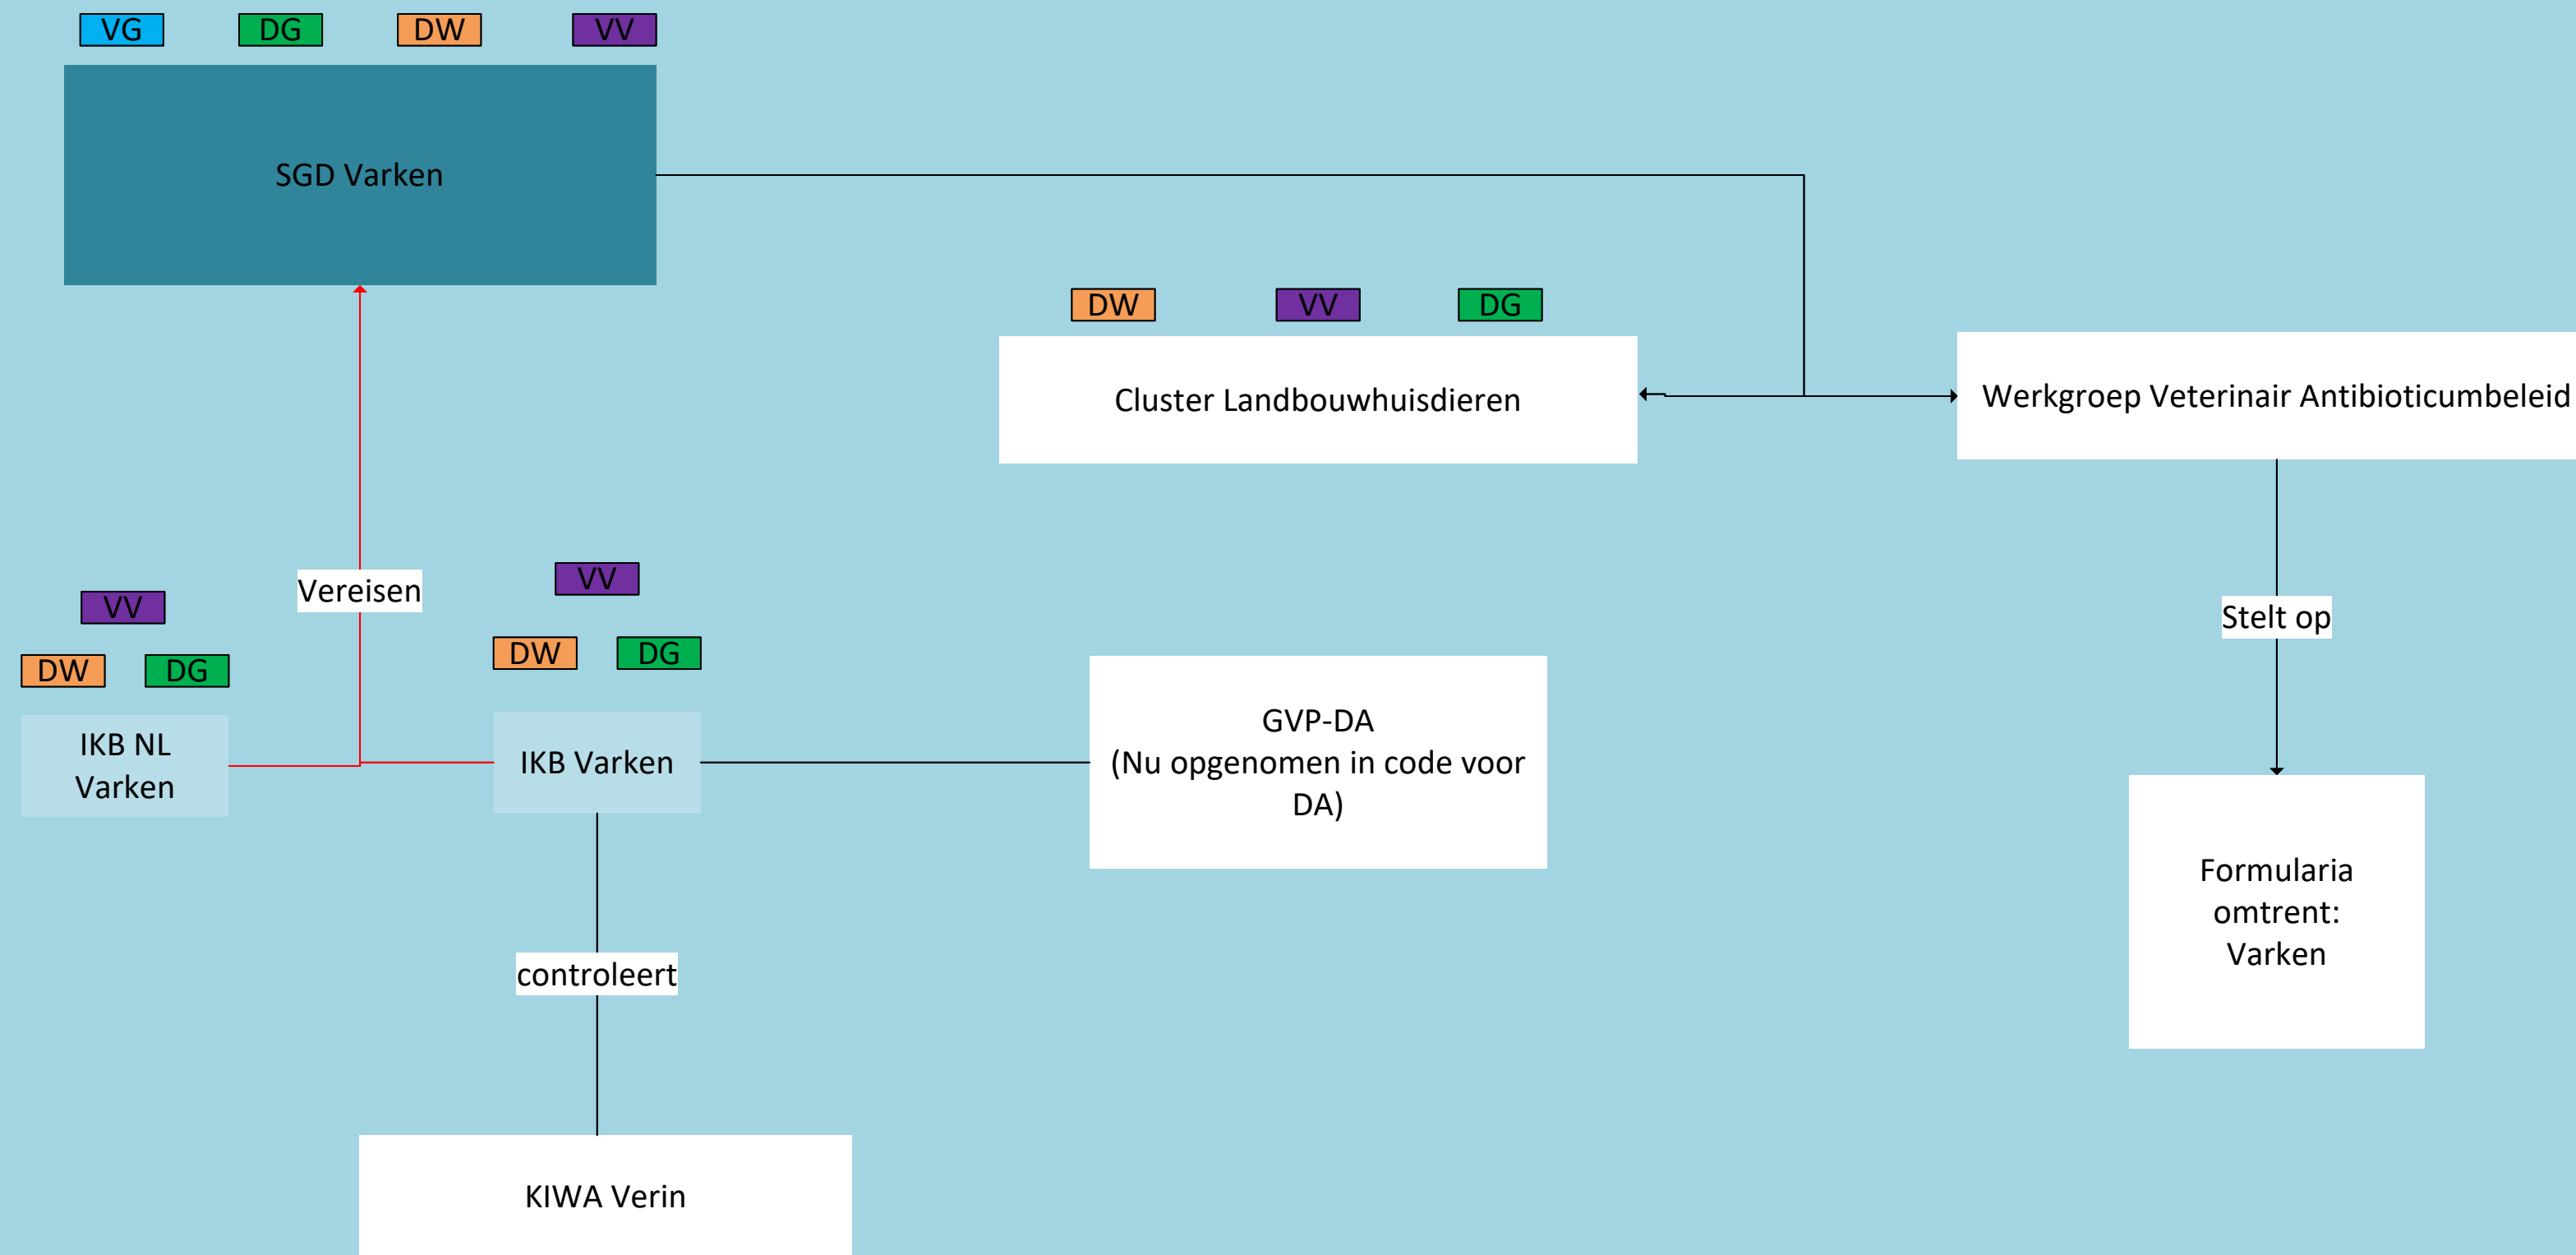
VG DG DW VV

SGD Varken

DW VV DG

Cluster Landbouwhuisdieren

Werkgroep Veterinair Antibioticumbeleid

Vereisen

VV

DW DG

IKB NL Varken

VV

DW DG

IKB Varken

GVP-DA
(Nu opgenomen in code voor DA)

Stelt op

Formularia omtrent: Varken

controleert

KIWA Verin